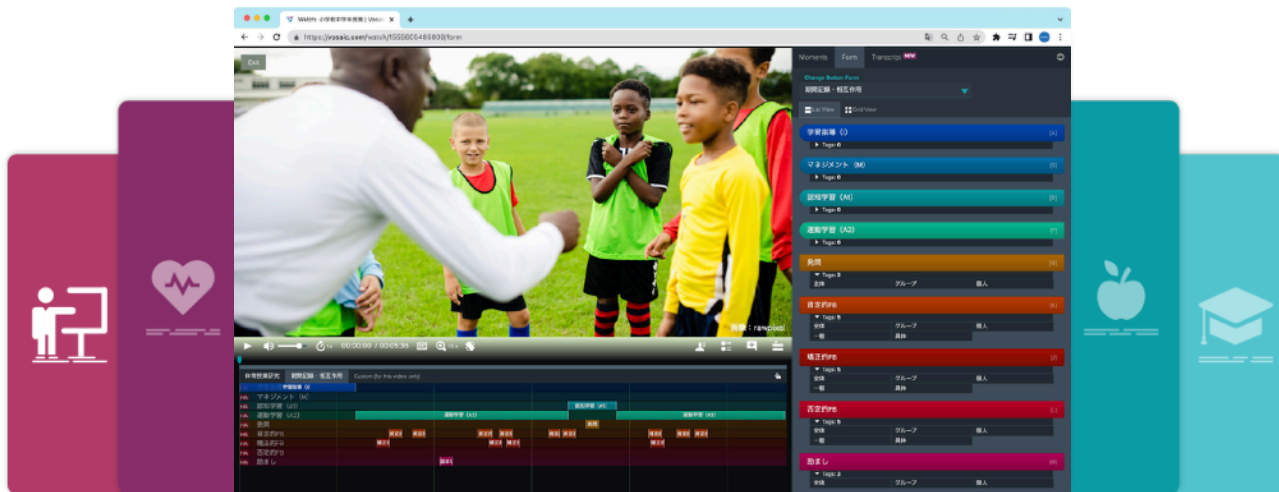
https://vosaic.com/watch/1555606486909/form

Exit

Moments Form Transcript NEW

Change Button Form

期間記録・相互作用

List View Grid View

学習指導 (I)
Tags: 0

マネジメント (M)
Tags: 0

認知学習 (A1)
Tags: 0

運動学習 (A2)
Tags: 0

発問
Tags: 3
全体 グループ 個人

肯定的FB
Tags: 5
全体 グループ 個人
一般 具体

矯正的FB
Tags: 5
全体 グループ 個人
一般 具体

否定的FB
Tags: 5
全体 グループ 個人
一般 具体

励まし
Tags: 2
全体 グループ

00:00:00 / 00:05:35

画像: rawpixel

体育授業研究 期間記録・相互作用 Custom (for this video only)

学習指導 (I)
マネジメント (M)
認知学習 (A1)
運動学習 (A2)
発問
肯定的FB
矯正的FB
否定的FB
励まし

学習指導 (I)
認知学習 (A1)
運動学習 (A2)
運動学習 (A2)
発問